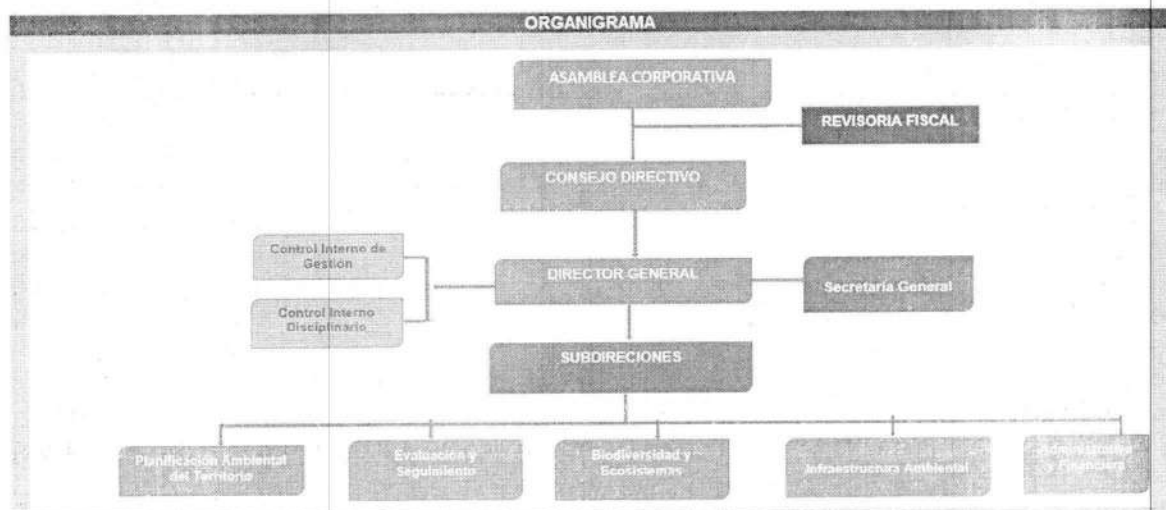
ORGANIGRAMA

ASAMBLEA CORPORATIVA

REVISORIA FISCAL

CONSEJO DIRECTIVO

Control Interno de Gestión

Control Interno Disciplinario

DIRECTOR GENERAL

Secretaría General

SUBDIRECIONES

Planificación Ambiental del Territorio

Evaluación y Seguimiento

Biodiversidad y Ecosistemas

Infraestructura Ambiental

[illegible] y Financiera